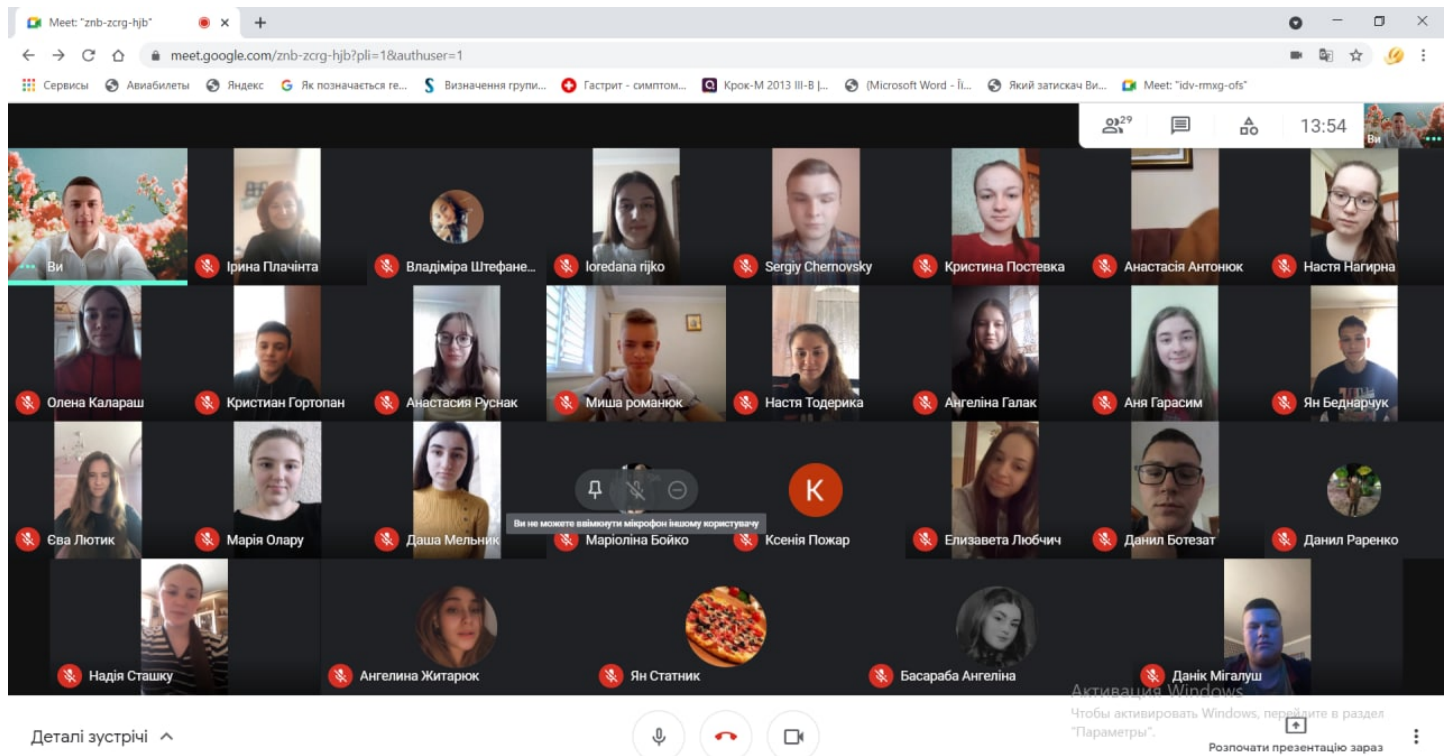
Meet: "znb-zcrg-hjb"

meet.google.com/znb-zcrg-hjb?pli=1&authuser=1

Сервисы Авиабилеты Яндекс Як позначається ге... Визначення групи... Гастрит - симптом... Крок-М 2013 III-B |... (Microsoft Word - Ї... Який затискач Ви... Meet: "idv-rmxg-ofs"

29

13:54

Ви

Ви
Ірина Плачінта
Владіміра Штефане...
Ioredana rijko
Sergiy Chernovsky
Кристина Постевка
Анастасія Антонюк
Настя Нагирна

Олена Калараш
Кристиан Гортопан
Анастасия Руснак
Миша романюк
Настя Тодерика
Ангеліна Галак
Аня Гарасим
Ян Беднарчук

Єва Лютик
Марія Олару
Даша Мельник
Ви не можете ввімкнути мікрофон іншому користувачу
Маріоліна Бойко
K
Ксенія Пожар
Елизавета Любчич
Данил Ботезат
Данил Раренко

Надія Сташку
Ангелина Житарюк
Ян Статник
Басараба Ангеліна
Данік Мігалуш

Активация Windows
Чтобы активировать Windows, перейдите в раздел "Параметры".

Деталі зустрічі

Розпочати презентацію зараз